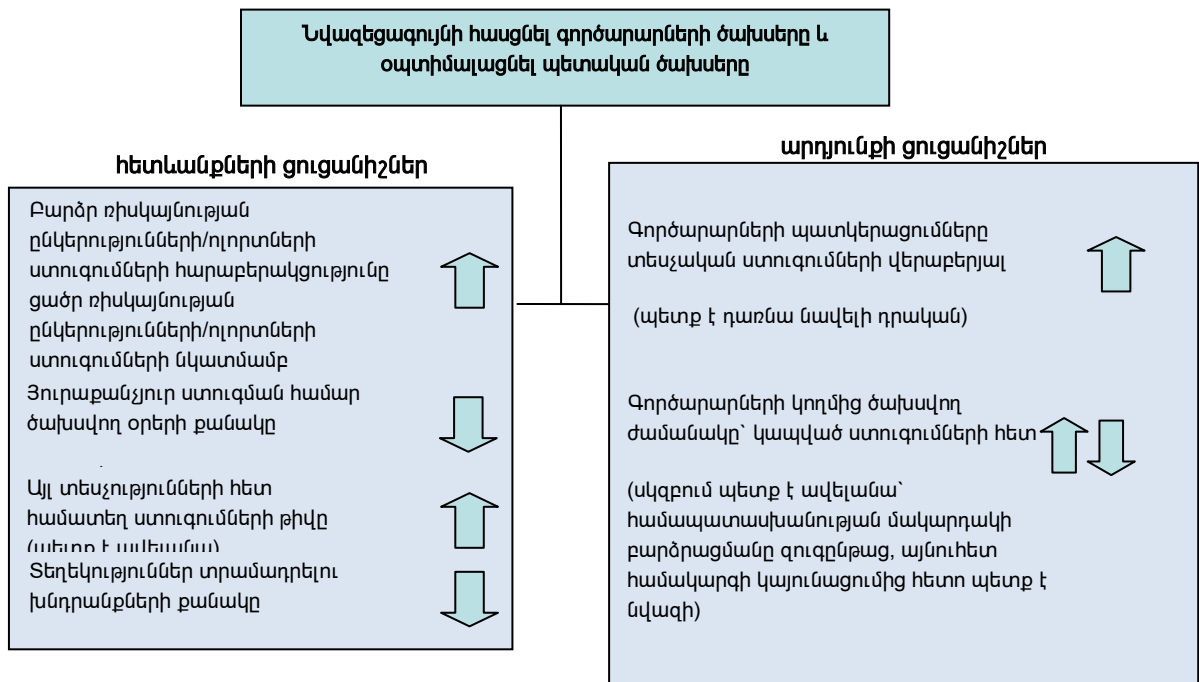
Նվազեցագույնի հասցնել գործարարների ծախսերը և օպտիմալացնել պետական ծախսերը

հետևանքների ցուցանիշներ

Բարձր ռիսկայնության ընկերությունների/ոլորտների ստուգումների հարաբերակցությունը ցածր ռիսկայնության ընկերությունների/ոլորտների ստուգումների նկատմամբ

Յուրաքանչյուր ստուգման համար ծախսվող օրերի քանակը

Այլ տեսչությունների հետ համատեղ ստուգումների թիվը (պետք է ավելանա)

Տեղեկություններ տրամադրելու խնդրանքների քանակը

արդյունքի ցուցանիշներ

Գործարարների պատկերացումները տեսչական ստուգումների վերաբերյալ

(պետք է դառնա նավելի դրական)

Գործարարների կողմից ծախսվող ժամանակը՝ կապված ստուգումների հետ

(սկզբում պետք է ավելանա՝ համապատասխանության մակարդակի բարձրացմանը զուգընթաց, այնուհետ համակարգի կայունացումից հետո պետք է նվազի)